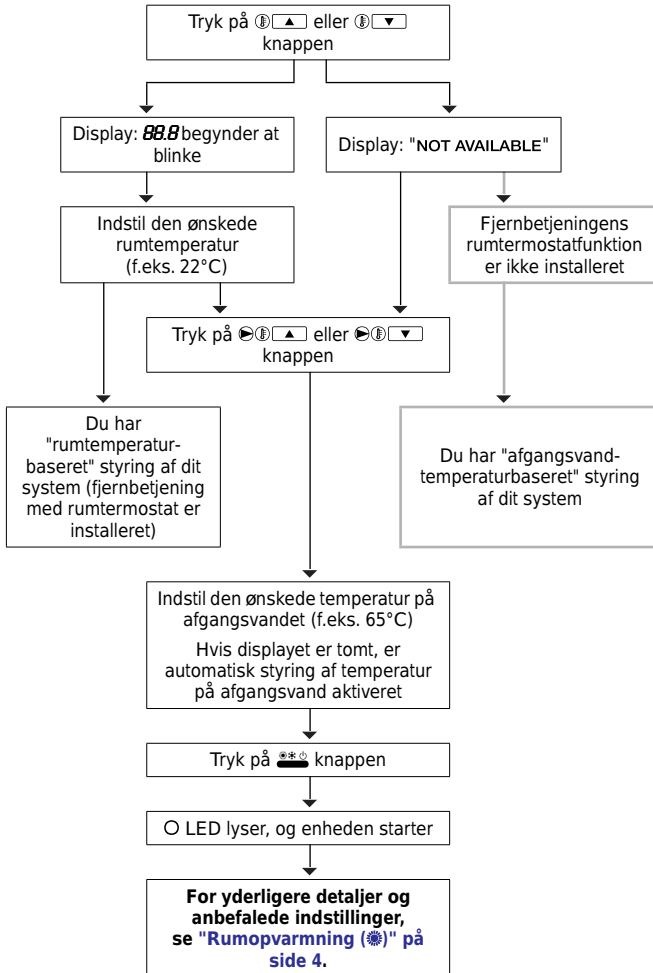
Tryk på ▲ eller ▼ knappen

Display: 88.8 begynder at blinke

Display: "NOT AVAILABLE"

Indstil den ønskede rumtemperatur (f.eks. 22°C)

Fjernbetjeningens rumtermostatfunktion er ikke installeret

Tryk på ▲ eller ▼ knappen

Du har "rumtemperaturbaseret" styring af dit system (fjernbetjening med rumtermostat er installeret)

Du har "afgangsvandtemperaturbaseret" styring af dit system

Indstil den ønskede temperatur på afgangsvandet (f.eks. 65°C)

Hvis displayet er tomt, er automatisk styring af temperatur på afgangsvand aktiveret

Tryk på knappen

LED lyser, og enheden starter

For yderligere detaljer og anbefalede indstillinger, se "Rumopvarmning ()" på side 4.